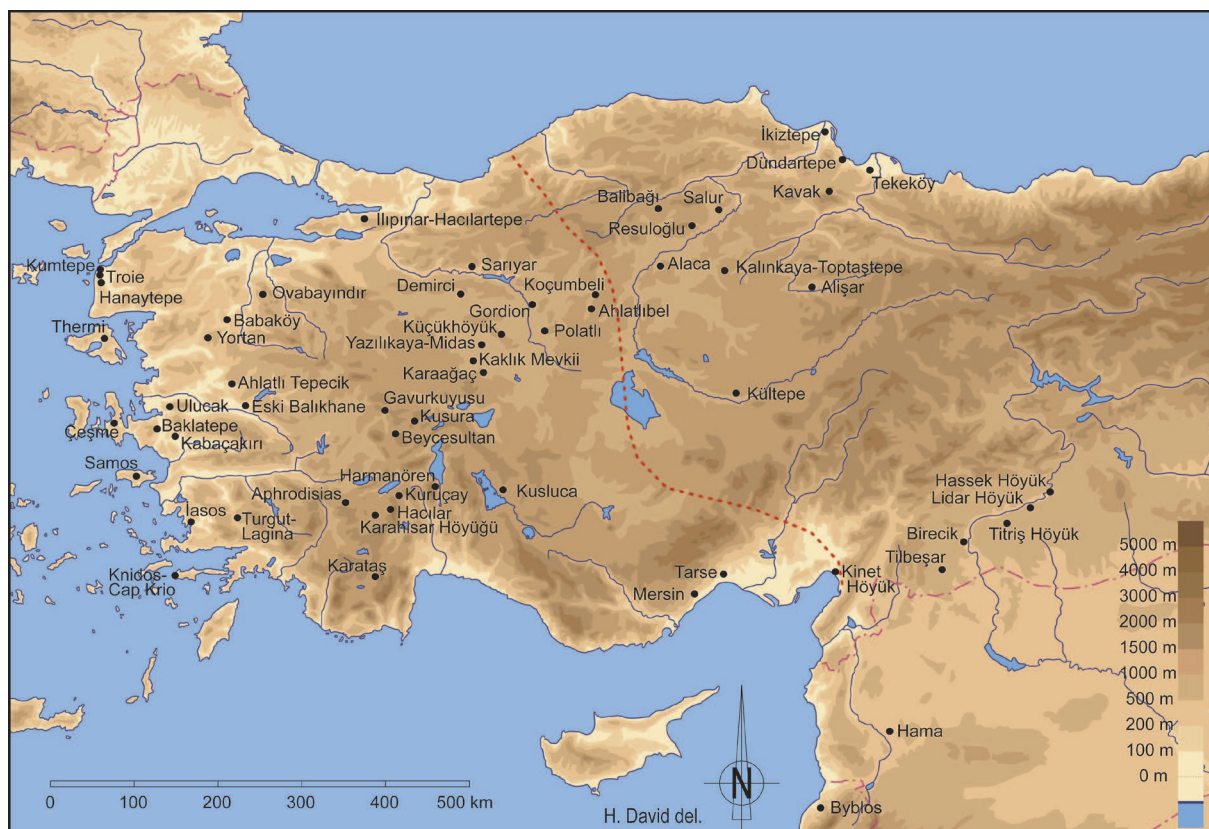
İkiztepe
Dündartepe
Tekeköy
Kavak
Balıbağı
Salur
Resuloğlu
Ilıpınar-Hacılartepe
Sarıyar
Alaca
Kalınkaya-Toptaştepe
Kumtepe
Troie
Hanaytepe
Demirci
Koçumbeli
Alişar
Ovabayındır
Gordion
Ahlatlıbel
Thermi
Babaköy
Yortan
Küçükhöyük
Polatlı
Yazılıkaya-Midas
Kaklık Mevkii
Karaağaç
Ahlatlı Tepecik
Kültepe
Ulucak
Eski Balıkhane
Gavurkuyusu
Kusura
Çeşme
Baklatepe
Kabaçakırı
Beycesultan
Samos
Harmanören
Aphrodisias
Kuruçay
Kusluca
Hassek Höyük
Lidar Höyük
Iasos
Turgut-Lagina
Hacılar
Karahisar Höyüğü
Titriş Höyük
Birecik
Tilbeşar
Karataş
Knidos-Cap Krio
Tarse
Mersin
Kinet Höyük
Hama
Byblos
5000 m
4000 m
3000 m
2000 m
1500 m
1000 m
500 m
200 m
100 m
0 m
N
0
100
200
300
400
500 km
H. David del.